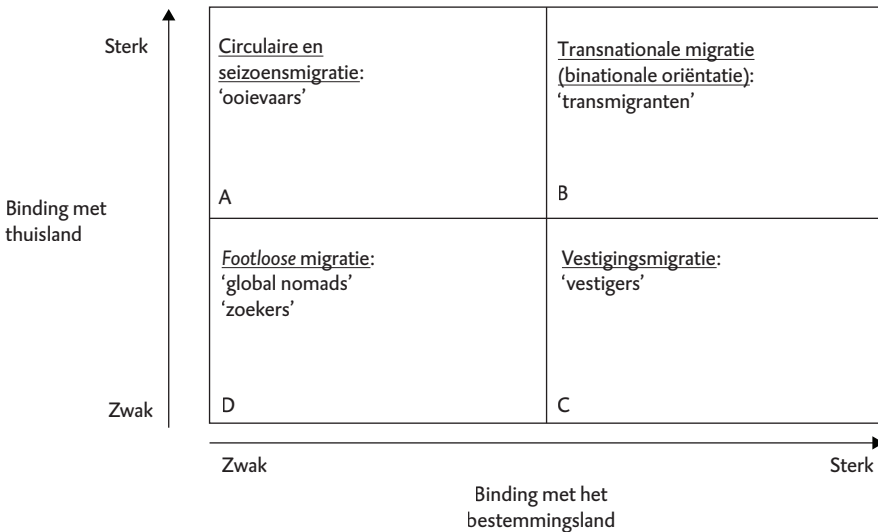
Sterk

Binding met thuisland

Zwak

Circulaire en seizoensmigratie: 'ooievaars'

A

Transnationale migratie (binationale oriëntatie): 'transmigranten'

B

*Footloose* migratie: 'global nomads' 'zoekers'

D

Vestigingsmigratie: 'vestigers'

C

Zwak

Sterk

Binding met het bestemmingsland